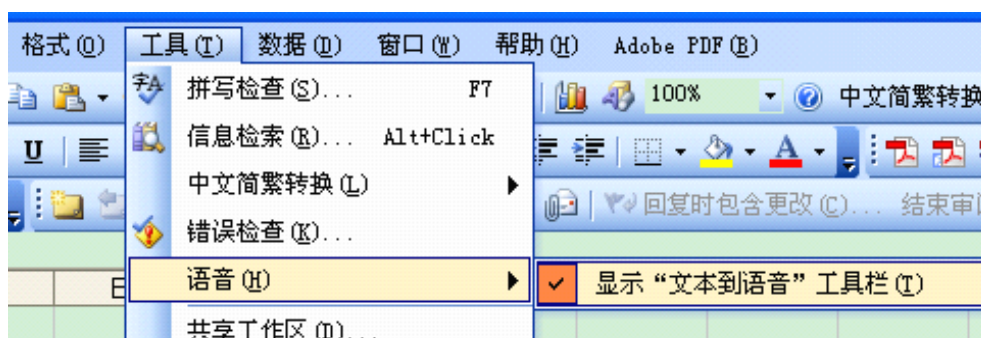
格式(O) 工具(T) 数据(D) 窗口(W) 帮助(H) Adobe PDF(B)

100% 中文简繁转换

U

拼写检查(S)... F7
信息检索(R)... Alt+Click
中文简繁转换(L)
错误检查(K)...
语音(H)
共享工作区(D)...

回复时包含更改(C)... 结束审阅

显示"文本到语音"工具栏(T)

E